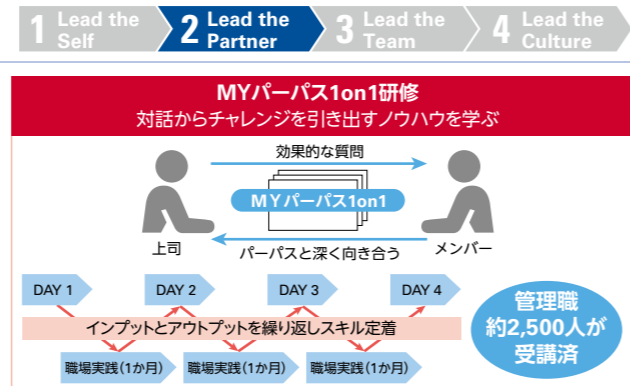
1 Lead the Self
2 Lead the Partner
3 Lead the Team
4 Lead the Culture

MYパーパス1on1研修
対話からチャレンジを引き出すノウハウを学ぶ

効果的な質問
MYパーパス1on1
上司
メンバー
パーパスと深く向き合う

DAY 1
DAY 2
DAY 3
DAY 4
インプットとアウトプットを繰り返しスキル定着
職場実践(1か月)
職場実践(1か月)
職場実践(1か月)

管理職約2,500人が受講済